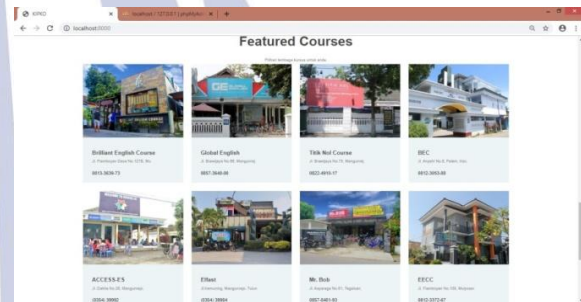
VIPKD
localhost / 127.0.0.1 / phpMyAdmin
localhost:8000

Featured Courses

Pilihan lembaga kursus untuk anda

Brilliant English Course
Jl. Pamityan Glaul No. 021B, Wu
0813-3638-73

Global English
Jl. Brawijaya No.88, Mangunreja
0857-3640-08

Titik Nol Course
Jl. Brawijaya No.70, Mangunreja
0822-4915-17

EEC
Jl. Anyelir No.8, Pelem, Kbu
0812-3093-88

ACCESS-ES
Jl. Dahlia No.88, Mangunreja
(0354) 39902

Elfast
Jl.Kemuning, Mangunreja, Tulun
(0354) 39884

Mr. Bob
Jl. Asparaga No.41, Tegalsari
0857-4561-93

EECC
Jl. Pamityan No.108, Mulyosari
0812-3372-67